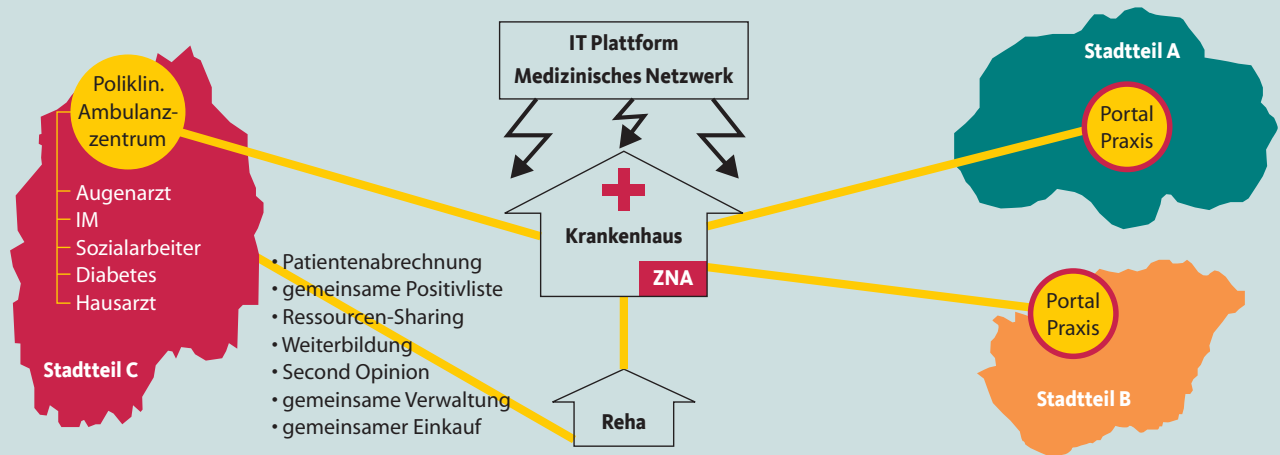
Poliklin. Ambulanzzentrum

Augenarzt
IM
Sozialarbeiter
Diabetes
Hausarzt

Stadtteil C

IT Plattform
Medizinisches Netzwerk

Krankenhaus

ZNA

• Patientenabrechnung
• gemeinsame Positivliste
• Ressourcen-Sharing
• Weiterbildung
• Second Opinion
• gemeinsame Verwaltung
• gemeinsamer Einkauf

Reha

Stadtteil A

Portal Praxis

Portal Praxis

Stadtteil B